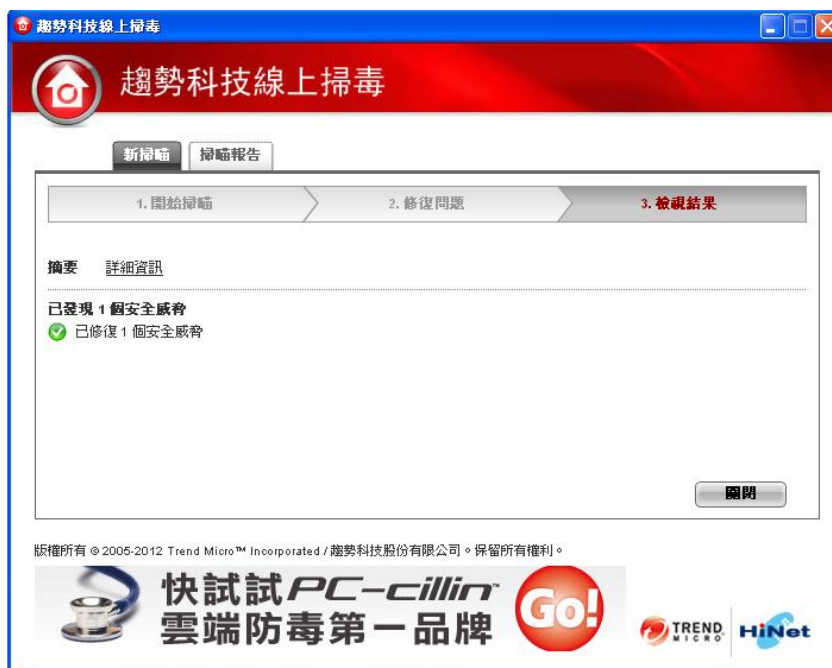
趨勢科技線上掃毒

趨勢科技線上掃毒

新掃瞄　掃瞄報告

1. 開始掃瞄　2. 修復問題　3. 檢視結果

摘要　詳細資訊

已發現 1 個安全威脅
已修復 1 個安全威脅

關閉

版權所有 © 2005-2012 Trend Micro™ Incorporated / 趨勢科技股份有限公司。保留所有權利。

快試試 PC-cillin
雲端防毒第一品牌
Go!

TREND MICRO　HiNet